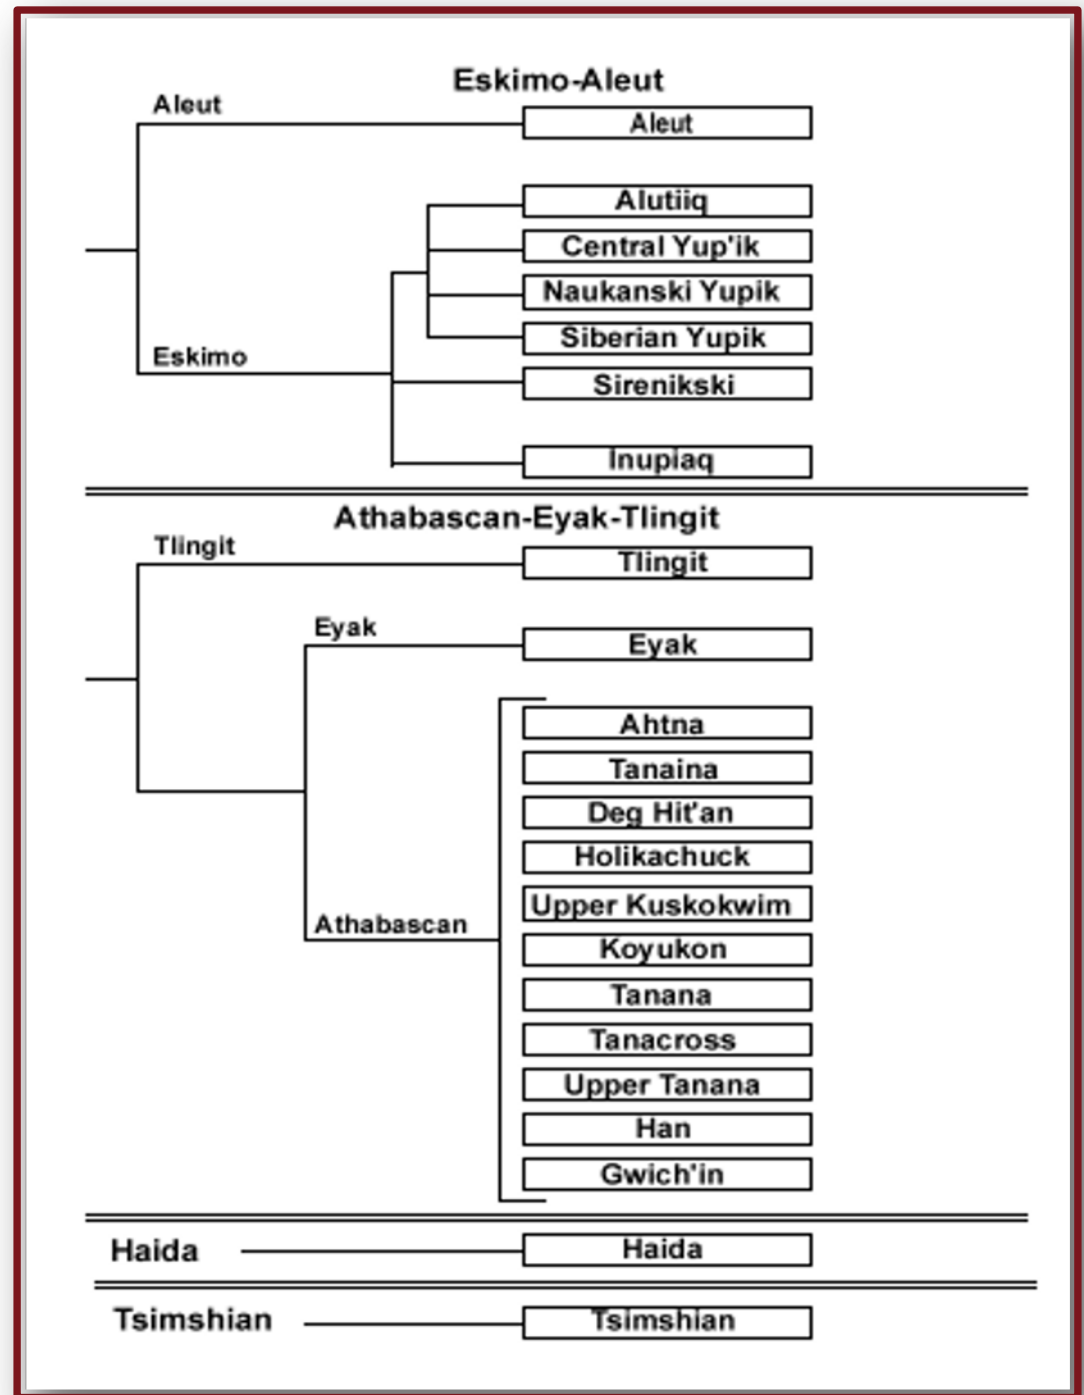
Eskimo-Aleut

Aleut
Aleut

Alutiiq
Central Yup'ik
Naukanski Yupik
Siberian Yupik
Eskimo
Sirenikski
Inupiaq

Athabascan-Eyak-Tlingit

Tlingit
Tlingit

Eyak
Eyak

Ahtna
Tanaina
Deg Hit'an
Holikachuck
Upper Kuskokwim
Athabascan
Koyukon
Tanana
Tanacross
Upper Tanana
Han
Gwich'in

Haida
Haida

Tsimshian
Tsimshian